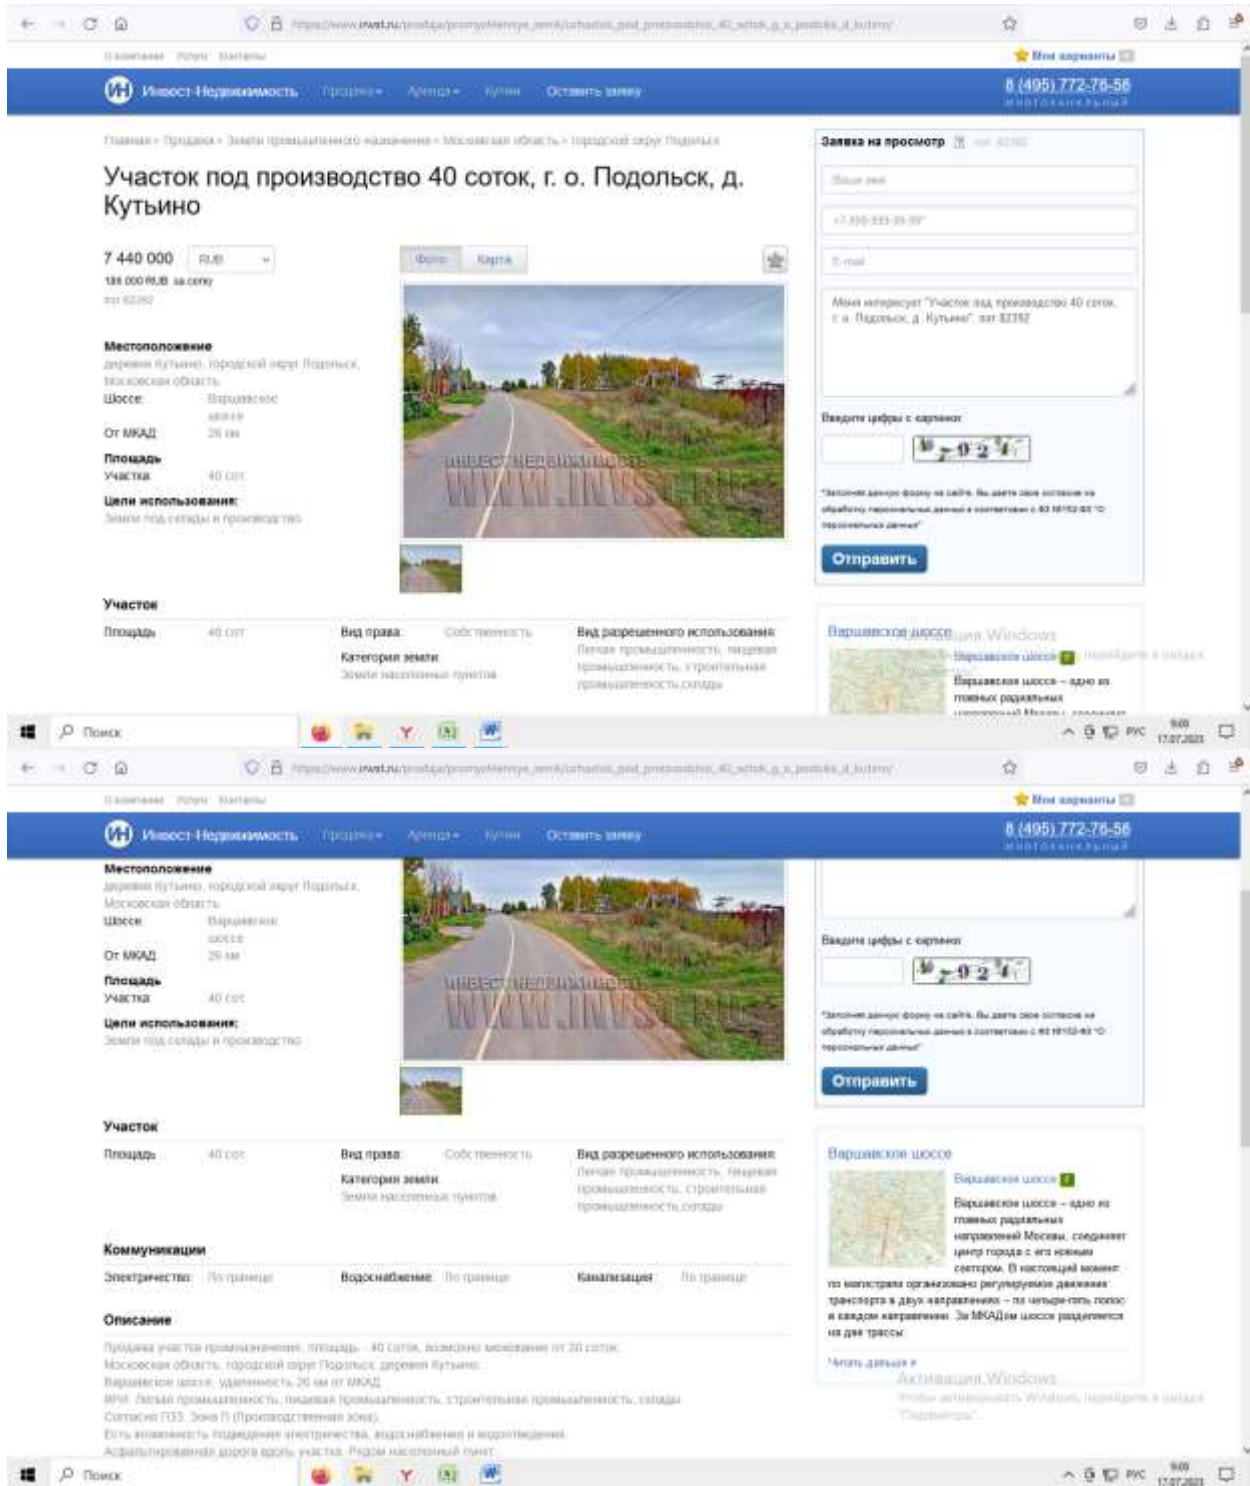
Инвест-Недвижимость Продажа Аренда Купим Оставить заявку

8 (495) 772-76-58

Мои варианты

Главная › Продажа › Земли промышленного назначения › Московская область › городской округ Подольск

Участок под производство 40 соток, г. о. Подольск, д. Кутьино

7 440 000 RUB

186 000 RUB за сотку

лот 82392

Фото Карта

Местоположение

деревня Кутьино, городской округ Подольск, Московская область

Шоссе: Варшавское шоссе

От МКАД: 26 км

Площадь

Участка: 40 сот

Цели использования:

Земли под склады и производство

ИНВЕСТ-НЕДВИЖИМОСТЬ WWW.INVST.RU

Участок

Площадь: 40 сот

Вид права: Собственность

Категория земли: Земли населенных пунктов

Вид разрешенного использования: Легкая промышленность, пищевая промышленность, строительная промышленность,склады

Заявка на просмотр

Ваше имя

+7-999-999-99-99

E-mail

Меня интересует "Участок под производство 40 соток, г.о. Подольск, д. Кутьино", лот 82392

Введите цифры с картинки:

"Заполняя данную форму на сайте, Вы даете свое согласие на обработку персональных данных в соответствии с ФЗ 152-ФЗ "О персональных данных"

Отправить

Варшавское шоссе

Варшавское шоссе

Варшавское шоссе – одно из главных радиальных направлений Москвы, соединяет центр города с его южным сектором. В настоящий момент по магистрали организовано регулируемое движение транспорта в двух направлениях – по четыре-пять полос в каждом направлении. За МКАДом шоссе разделяется на две трассы.

Читать дальше »

Активация Windows

Чтобы активировать Windows, перейдите в раздел "Параметры".

Коммуникации

Электричество: По границе

Водоснабжение: По границе

Канализация: По границе

Описание

Продажа участка промназначения, площадь - 40 соток, возможно межевание от 20 соток.

Московская область, городской округ Подольск, деревня Кутьино.

Варшавское шоссе, удаленность 26 км от МКАД.

ВРИ: Легкая промышленность, пищевая промышленность, строительная промышленность, склады.

Согласно ПЗЗ, Зона П (Производственная зона).

Есть возможность подведения электричества, водоснабжения и водоотведения.

Асфальтированная дорога вдоль участка. Рядом населенный пункт.

Поиск

РУС 9:00 17.07.2021